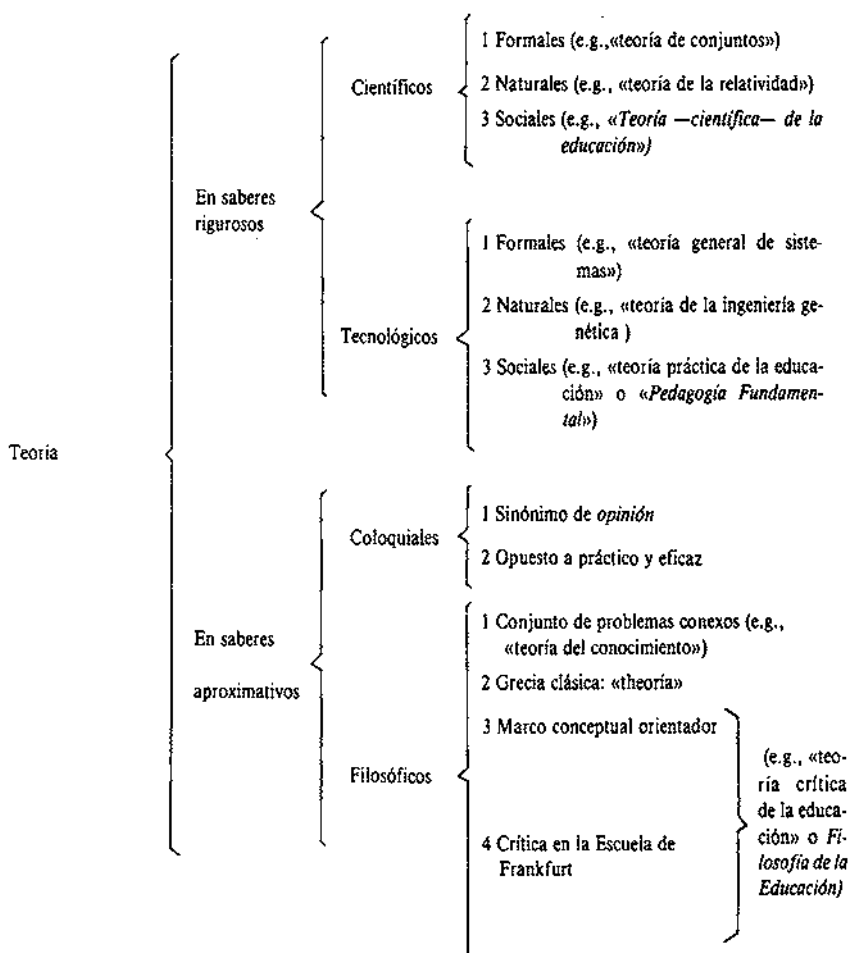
Teoría

En saberes rigurosos

Científicos

1 Formales (e.g.,«teoría de conjuntos»)

2 Naturales (e.g., «teoría de la relatividad»)

3 Sociales (e.g., «*Teoría —científica— de la educación»)*

Tecnológicos

1 Formales (e.g., «teoría general de sistemas»)

2 Naturales (e.g., «teoría de la ingeniería genética )

3 Sociales (e.g., «teoría práctica de la educación» o «*Pedagogía Fundamental*»)

En saberes aproximativos

Coloquiales

1 Sinónimo de *opinión*

2 Opuesto a práctico y eficaz

Filosóficos

1 Conjunto de problemas conexos (e.g., «teoría del conocimiento»)

2 Grecia clásica: «theoría»

3 Marco conceptual orientador

4 Crítica en la Escuela de Frankfurt

(e.g., «teoría crítica de la educación» o *Filosofía de la Educación)*